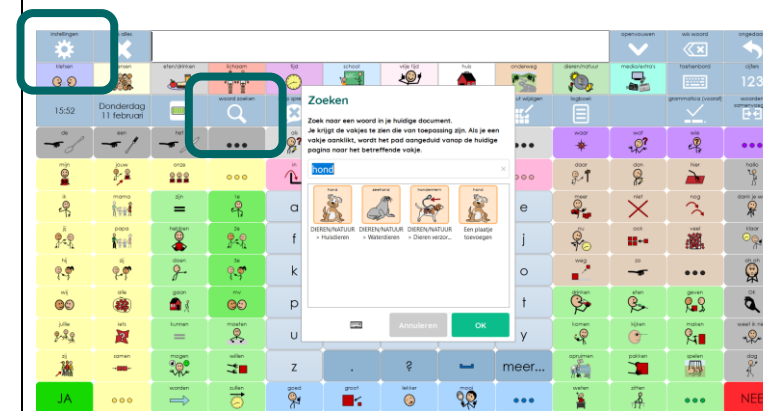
instellingen
wis alles
openvouwen
wis woord
ongedaan
kletsen
samen
eten/drinken
lichaam
tijd
school
vrije tijd
huis
onderweg
dieren/natuur
media/extra's
toetsenbord
cijfers
123
15:52
Donderdag 11 februari
woord zoeken
wil wijzigen
logboek
grammatica (vrouw)
de
een
het
waar
wat
wie
mijn
jouw
onze
door
dan
hier
hallo
ma
mama
zijn
ik
meer
niet
mag
dank je wel
ik
papa
hebben
zo
nu
ook
veel
totaar
hij
zij
doen
te
weg
zo
ch ch
wij
alle
gaan
nu
drinken
eten
geven
ok
jullie
iets
kunnen
moeten
komen
kijken
maken
weet ik niet
zij
samen
mogen
willen
opruimen
pakken
spelen
schoon
JA
worden
zullen
goed
groot
lekker
mooi
wat een
zitten
NEE
Zoeken
Zoek naar een woord in je huidige document.
Je krijgt de vakjes te zien die van toepassing zijn. Als je een vakje aanklikt, wordt het pad aangeduid vanaf de huidige pagina naar het betreffende vakje.
hond
hond
zeehond
hondenmand
hond
DIEREN/NATUUR » Huisdieren
DIEREN/NATUUR » Waterdieren
DIEREN/NATUUR » Dieren verzor...
Een plaatje toevoegen
Annuleren
OK
a
e
f
j
k
o
p
t
u
y
z
.
?
meer...